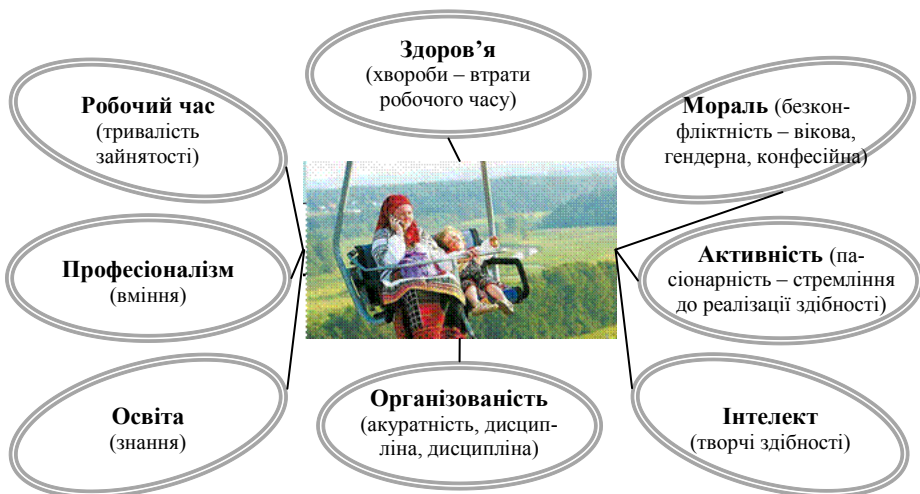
Здоров'я
(хвороби – втрати робочого часу)

Робочий час
(тривалість зайнятості)

Мораль (безконфліктність – вікова, гендерна, конфесійна)

Професіоналізм
(вміння)

Активність (пасіонарність – стремління до реалізації здібності)

Освіта
(знання)

Організованість
(акуратність, дисципліна, дисципліна)

Інтелект
(творчі здібності)